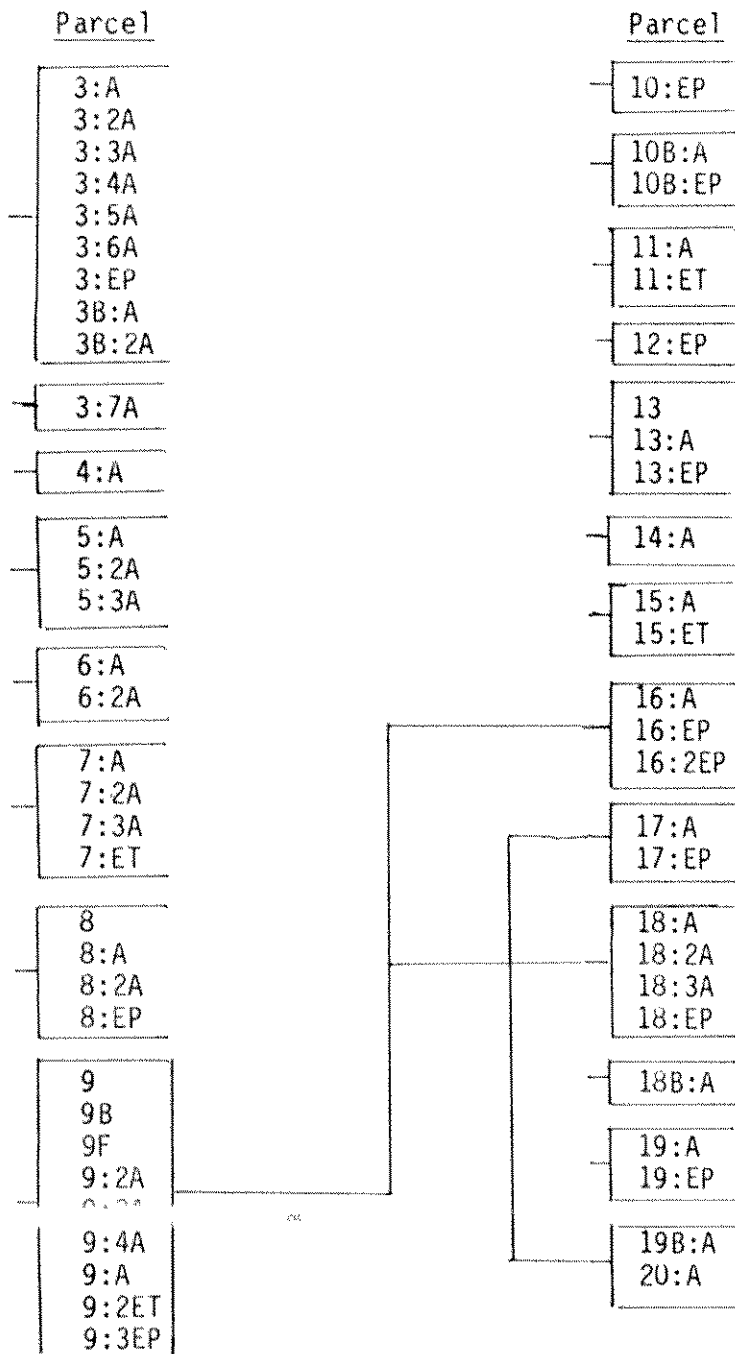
Parcel

3:A
3:2A
3:3A
3:4A
3:5A
3:6A
3:EP
3B:A
3B:2A

3:7A

4:A

5:A
5:2A
5:3A

6:A
6:2A

7:A
7:2A
7:3A
7:ET

8
8:A
8:2A
8:EP

9
9B
9F
9:2A
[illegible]

9:4A
9:A
9:2ET
9:3EP

Parcel

10:EP

10B:A
10B:EP

11:A
11:ET

12:EP

13
13:A
13:EP

14:A

15:A
15:ET

16:A
16:EP
16:2EP

17:A
17:EP

18:A
18:2A
18:3A
18:EP

18B:A

19:A
19:EP

19B:A
20:A